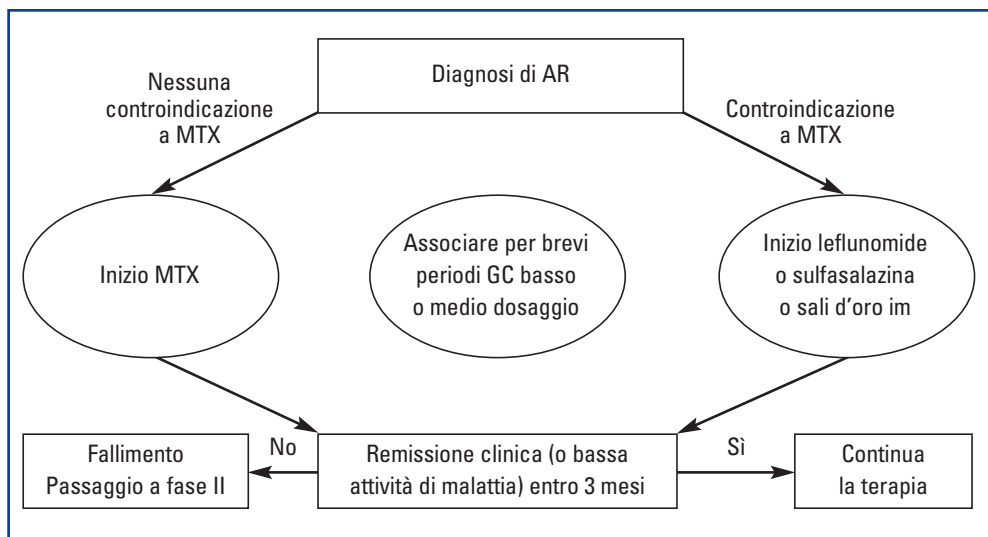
Diagnosi di AR

Nessuna controindicazione a MTX

Controindicazione a MTX

Inizio MTX

Associare per brevi periodi GC basso o medio dosaggio

Inizio leflunomide o sulfasalazina o sali d'oro im

Fallimento Passaggio a fase II

No

Remissione clinica (o bassa attività di malattia) entro 3 mesi

Sì

Continua la terapia